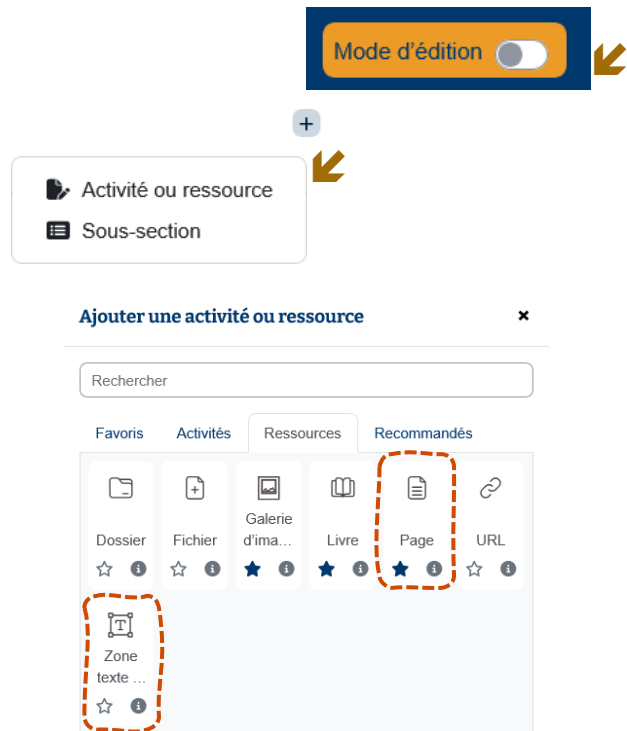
Mode d'édition

+

Activité ou ressource

Sous-section

Ajouter une activité ou ressource

×

Rechercher

Favoris

Activités

Ressources

Recommandés

Dossier

Fichier

Galerie d'ima...

Livre

Page

URL

Zone texte ...